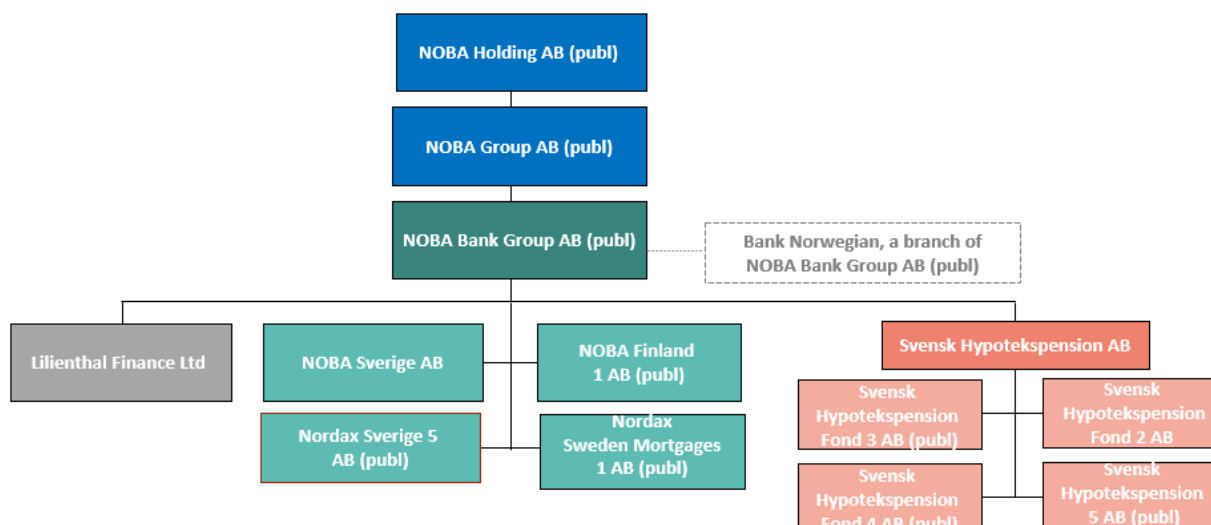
NOBA Holding AB (publ)

NOBA Group AB (publ)

NOBA Bank Group AB (publ)

Bank Norwegian, a branch of NOBA Bank Group AB (publ)

Lilienthal Finance Ltd

NOBA Sverige AB

NOBA Finland 1 AB (publ)

Nordax Sverige 5 AB (publ)

Nordax Sweden Mortgages 1 AB (publ)

Svensk Hypotekspension AB

Svensk Hypotekspension Fond 3 AB (publ)

Svensk Hypotekspension Fond 2 AB

Svensk Hypotekspension Fond 4 AB (publ)

Svensk Hypotekspension 5 AB (publ)